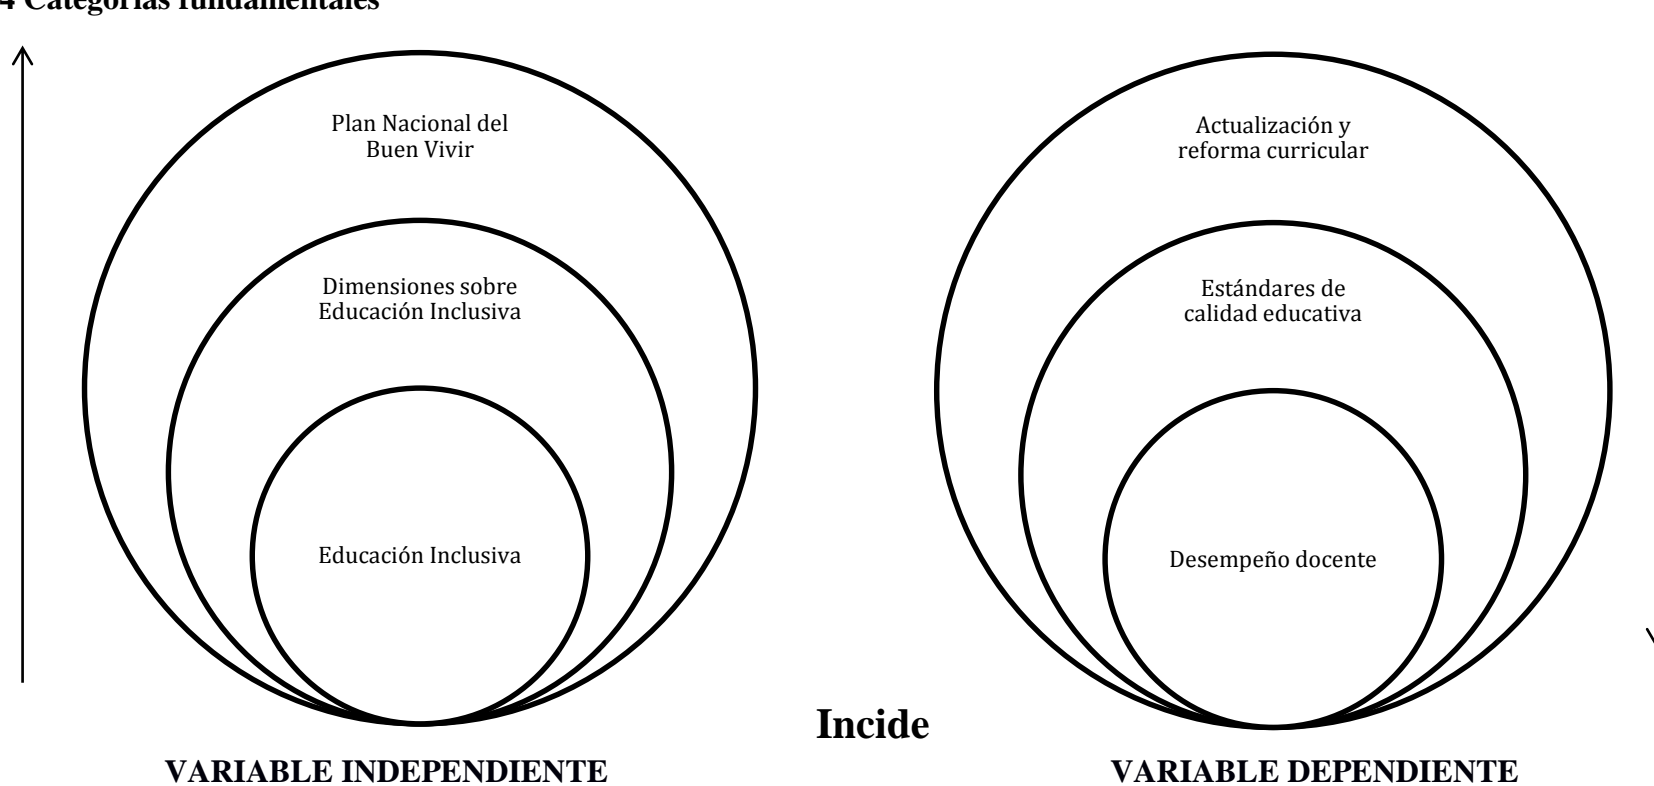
4 Categorías fundamentales

Plan Nacional del Buen Vivir

Dimensiones sobre Educación Inclusiva

Educación Inclusiva

Actualización y reforma curricular

Estándares de calidad educativa

Desempeño docente

Incide

VARIABLE INDEPENDIENTE

VARIABLE DEPENDIENTE